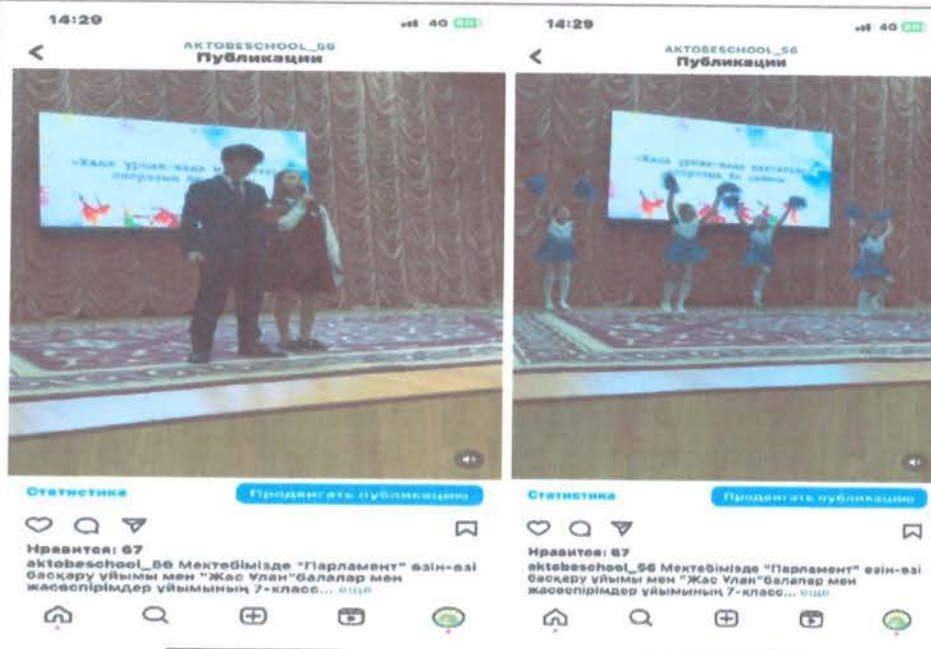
14:29

40

<

AKTOBESCHOOL_56
Публикации

«Жаңа ұрпақ-жаңа м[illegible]

Статистика

Продвигать публикацию

Нравится: 67
aktobeschool_56 Мектебімізде "Парламент" өзін-өзі басқару ұйымы мен "Жас Ұлан"балалар мен жасөспірімдер ұйымының 7-класс... еще

14:29

40

<

AKTOBESCHOOL_56
Публикации

«Жаңа ұрпақ-жаңа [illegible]

Статистика

Продвигать публикацию

Нравится: 67
aktobeschool_56 Мектебімізде "Парламент" өзін-өзі басқару ұйымы мен "Жас Ұлан"балалар мен жасөспірімдер ұйымының 7-класс... еще